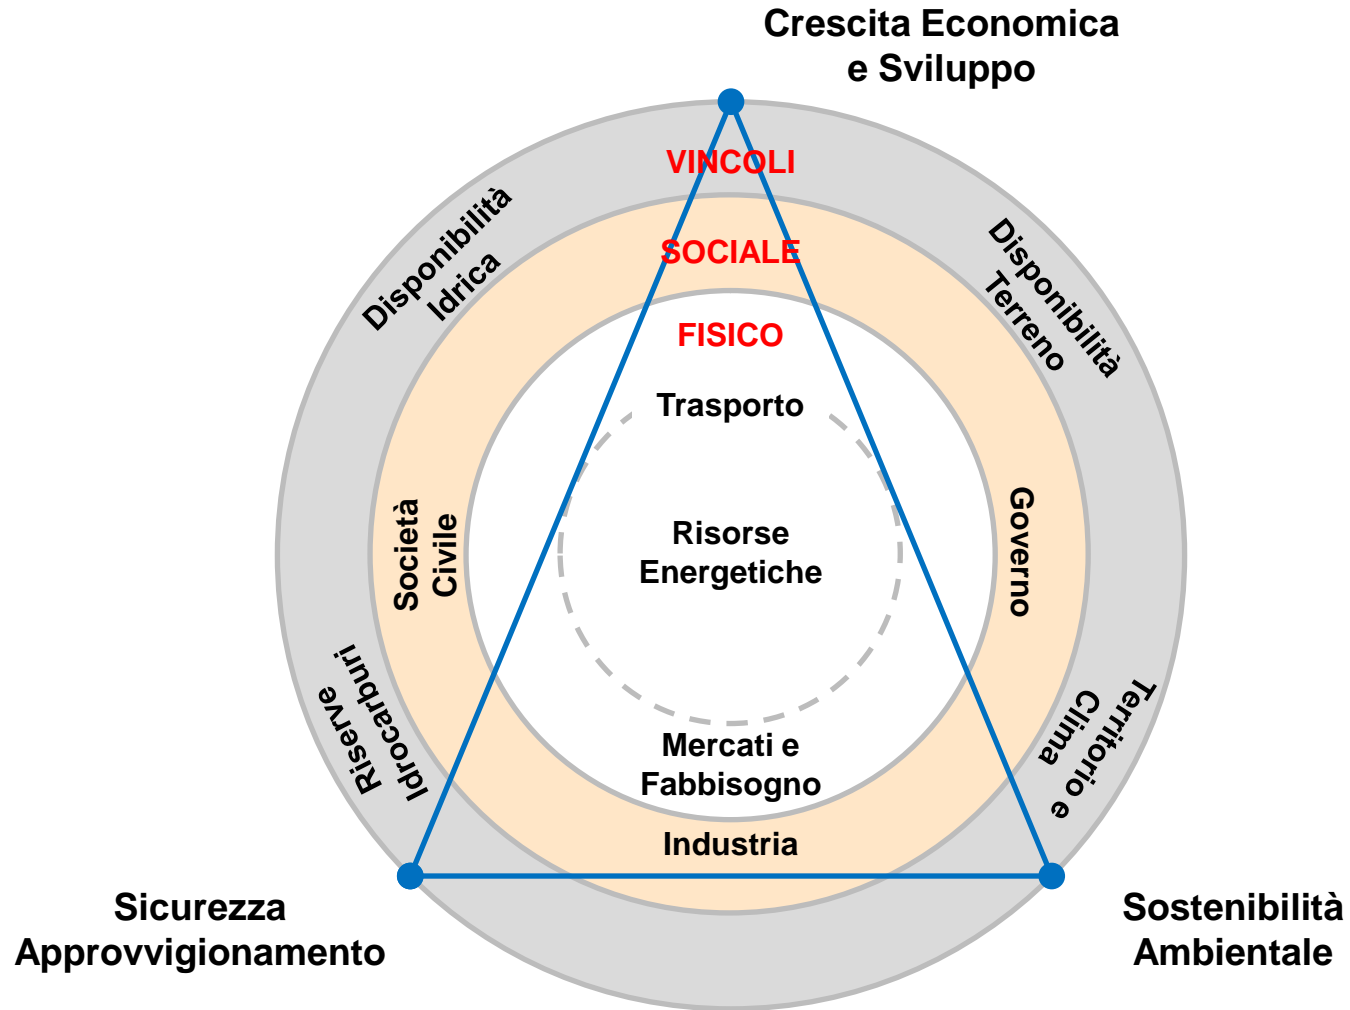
Crescita Economica e Sviluppo

VINCOLI

Disponibilità Idrica

SOCIALE

Disponibilità Terreno

FISICO

Trasporto

Società Civile

Risorse Energetiche

Governo

Riserve Idrocarburi

Territorio e Clima

Mercati e Fabbisogno

Industria

Sicurezza Approvvigionamento

Sostenibilità Ambientale